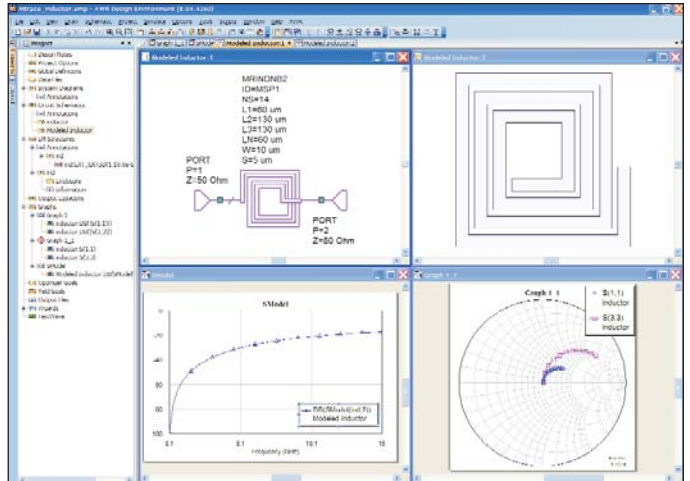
Project

Modeled Inductor 1

MRINDNBR2
ID=MSP1
NS=14
L1=60 um
L2=130 um
L3=130 um
LN=60 um
W=10 um
S=5 um

PORT
P=1
Z=50 Ohm

PORT
P=2
Z=50 Ohm

Modeled Inductor 1

SModel

SModel

Frequency (GHz)

0.1
0.1
10.1
15

Graph 1_1

Graph 1_1

S(1,1)
inductor

S(3,3)
inductor